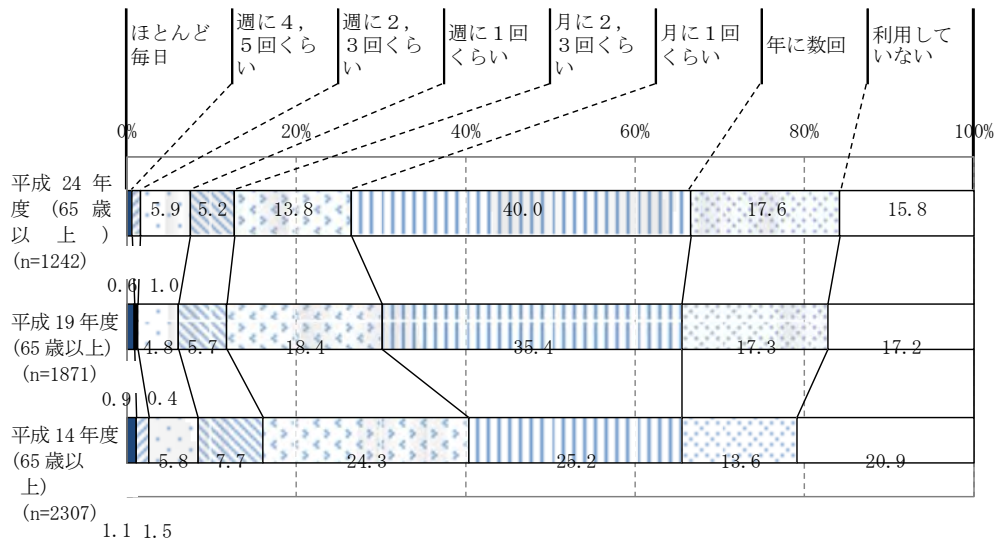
ほとんど毎日

週に４，５回くらい

週に２，３回くらい

週に１回くらい

月に２，３回くらい

月に１回くらい

年に数回

利用していない

0%

20%

40%

60%

80%

100%

平成 24 年度 (65 歳以上) (n=1242)

5.9

5.2

13.8

40.0

17.6

15.8

0.6

1.0

平成 19 年度 (65 歳以上) (n=1871)

4.8

5.7

18.4

35.4

17.3

17.2

0.9

0.4

平成 14 年度 (65 歳以上) (n=2307)

5.8

7.7

24.3

25.2

13.6

20.9

1.1

1.5